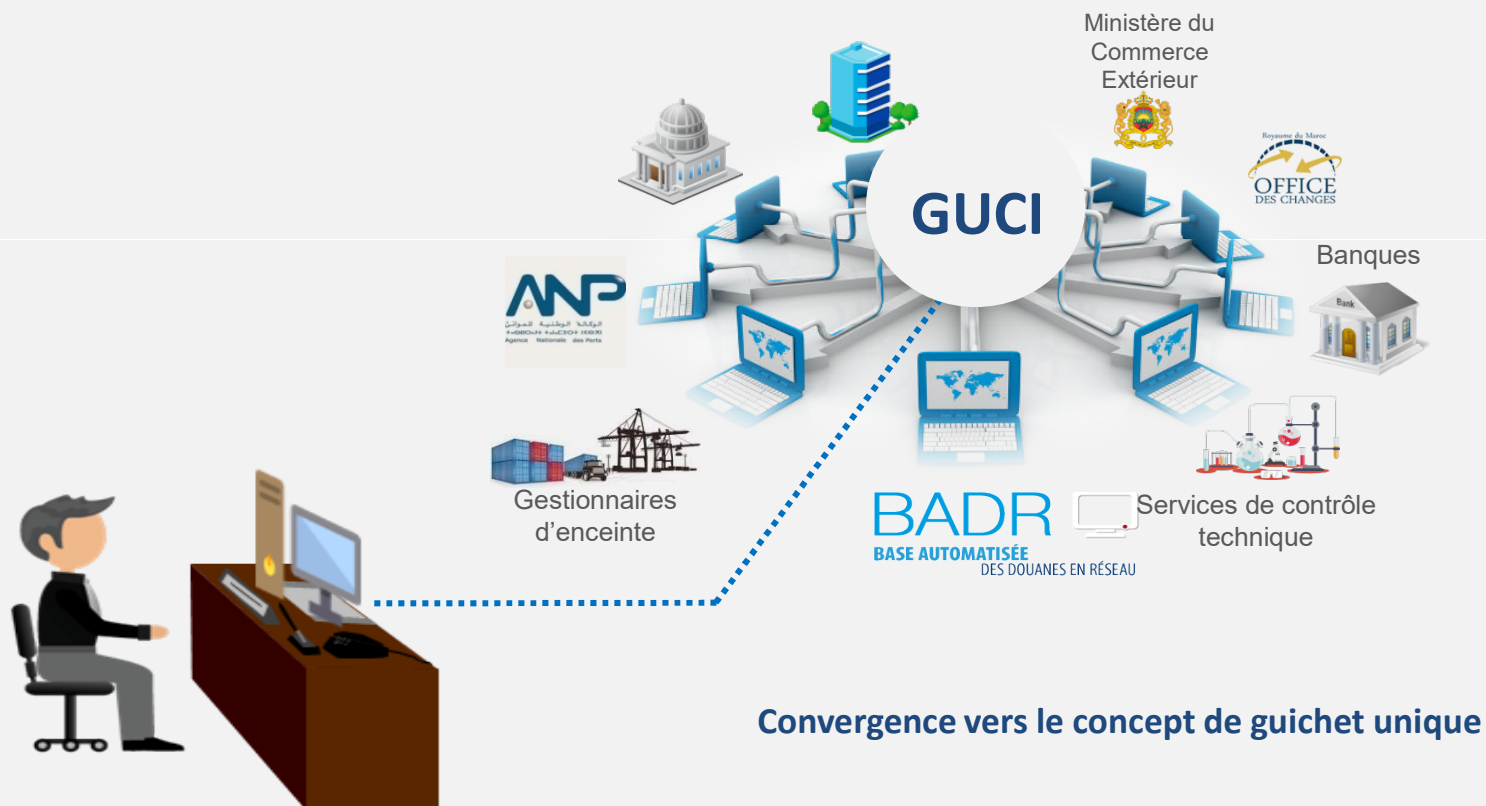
Ministère du Commerce Extérieur

GUCI

Royaume du Maroc
OFFICE DES CHANGES

Banques

Bank

ANP
الوكالة الوطنية للموانئ
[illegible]
Agence Nationale des Ports

Gestionnaires d'enceinte

BADR
BASE AUTOMATISÉE
DES DOUANES EN RÉSEAU

Services de contrôle technique

Convergence vers le concept de guichet unique